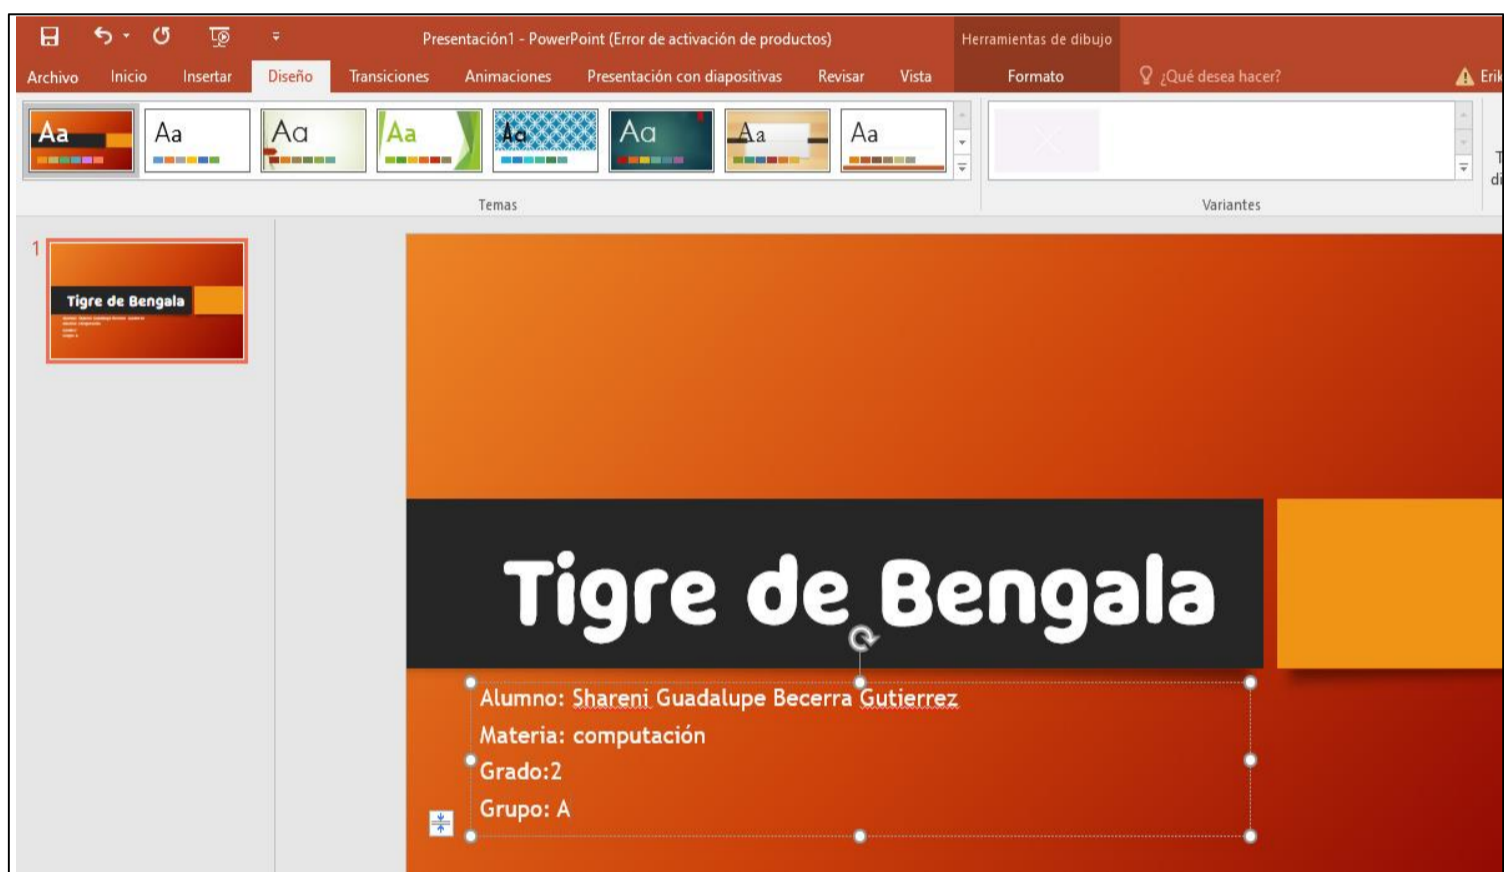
Presentación1 - PowerPoint (Error de activación de productos)

Herramientas de dibujo

Archivo Inicio Insertar Diseño Transiciones Animaciones Presentación con diapositivas Revisar Vista Formato ¿Qué desea hacer? Erik

Aa Aa Aa Aa Aa Aa Aa Aa

Temas

Variantes

1

Tigre de Bengala

Tigre de Bengala

Alumno: Shareni Guadalupe Becerra Gutierrez
Materia: computación
Grado:2
Grupo: A